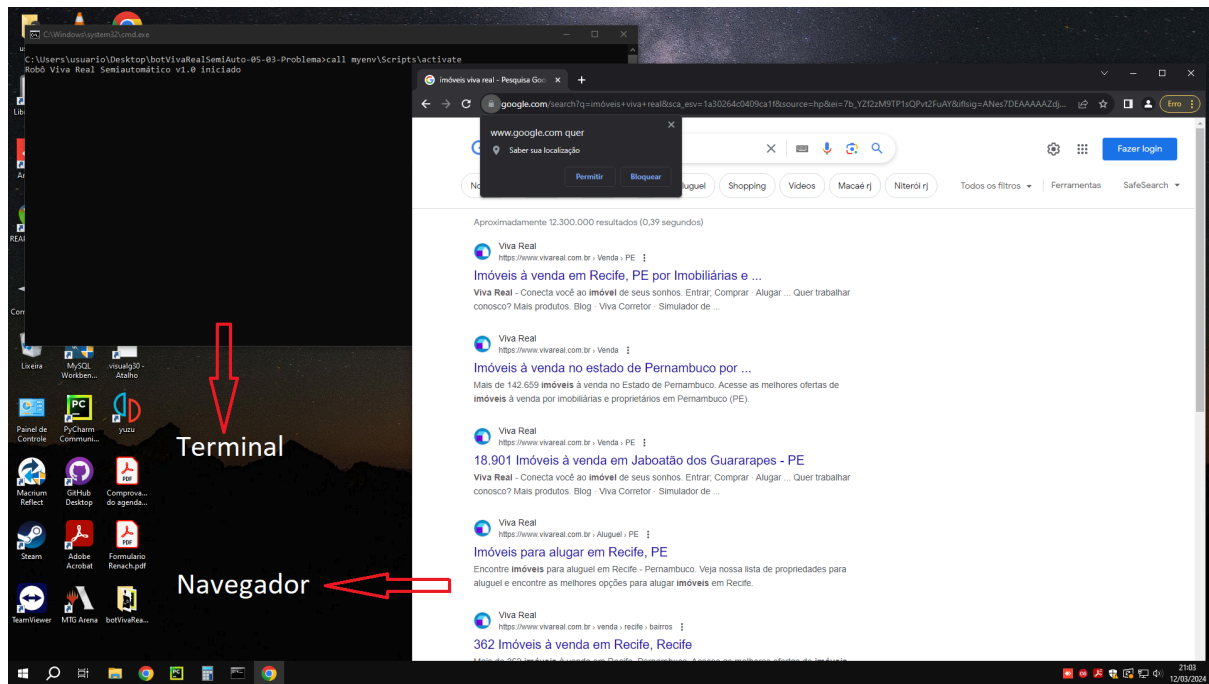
C:\Windows\system32\cmd.exe

C:\Users\usuario\Desktop\botVivaRealSemiAuto-05-03-Problema>call myenv\Scripts\activate
Robô Viva Real Semiautomático v1.0 iniciado

imóveis viva real - Pesquisa Goo

google.com/search?q=imóveis+viva+real&sca_esv=1a30264c0409ca1f&source=hp&ei=7b_YZf2zM9TP1sQPvt2FuAY&iflsig=ANes7DEAAAAAZdj...

Erro

www.google.com quer
Saber sua localização
Permitir
Bloquear

Fazer login

No
Aluguel
Shopping
Vídeos
Macaé rj
Niterói rj
Todos os filtros
Ferramentas
SafeSearch

Aproximadamente 12.300.000 resultados (0,39 segundos)

Viva Real
https://www.vivareal.com.br › Venda › PE
Imóveis à venda em Recife, PE por Imobiliárias e ...
Viva Real - Conecta você ao imóvel de seus sonhos. Entrar; Comprar · Alugar ... Quer trabalhar conosco? Mais produtos. Blog · Viva Corretor · Simulador de ...

Viva Real
https://www.vivareal.com.br › Venda
Imóveis à venda no estado de Pernambuco por ...
Mais de 142.659 imóveis à venda no Estado de Pernambuco. Acesse as melhores ofertas de imóveis à venda por imobiliárias e proprietários em Pernambuco (PE).

Viva Real
https://www.vivareal.com.br › Venda › PE
18.901 Imóveis à venda em Jaboatão dos Guararapes - PE
Viva Real - Conecta você ao imóvel de seus sonhos. Entrar; Comprar · Alugar ... Quer trabalhar conosco? Mais produtos. Blog · Viva Corretor · Simulador de ...

Viva Real
https://www.vivareal.com.br › Aluguel › PE
Imóveis para alugar em Recife, PE
Encontre imóveis para aluguel em Recife - Pernambuco. Veja nossa lista de propriedades para aluguel e encontre as melhores opções para alugar imóveis em Recife.

Viva Real
https://www.vivareal.com.br › venda › recife › bairros
362 Imóveis à venda em Recife, Recife
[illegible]

Terminal

Navegador

Lixeira
MySQL Workben...
visualg30 - Atalho
Painel de Controle
PyCharm Communi...
yuzu
Macrium Reflect
GitHub Desktop
Comprova... do agenda...
Steam
Adobe Acrobat
Formulario Renach.pdf
TeamViewer
MTG Arena
botVivaRea...

21:03
12/03/2024